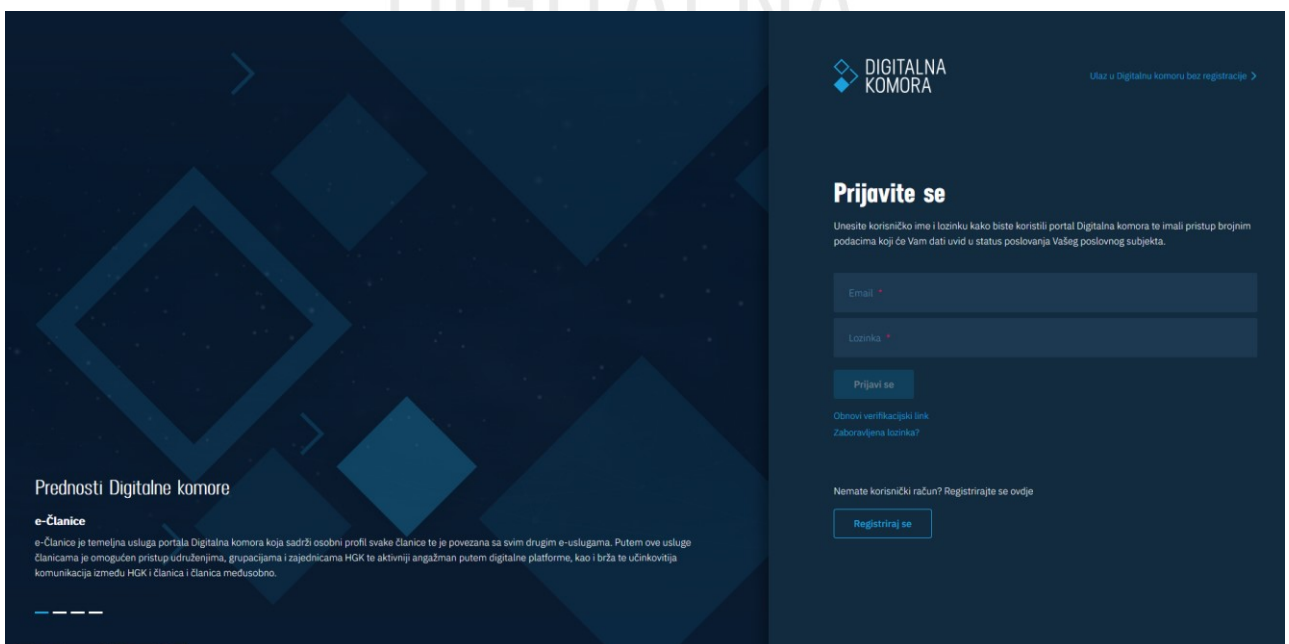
DIGITALNA KOMORA

Ulaz u Digitalnu komoru bez registracije >

Prijavite se

Unesite korisničko ime i lozinku kako biste koristili portal Digitalna komora te imali pristup brojnim podacima koji će Vam dati uvid u status poslovanja Vašeg poslovnog subjekta.

Email *

Lozinka *

Prijavi se

Obnovi verifikacijski link
Zaboravljena lozinka?

Nemate korisnički račun? Registrirajte se ovdje

Registriraj se

Prednosti Digitalne komore

e-Članice

e-Članice je temeljna usluga portala Digitalna komora koja sadrži osobni profil svake članice te je povezana sa svim drugim e-uslugama. Putem ove usluge članicama je omogućen pristup udruženjima, grupacijama i zajednicama HGK te aktivniji angažman putem digitalne platforme, kao i brža te učinkovitija komunikacija između HGK i članica i članica međusobno.